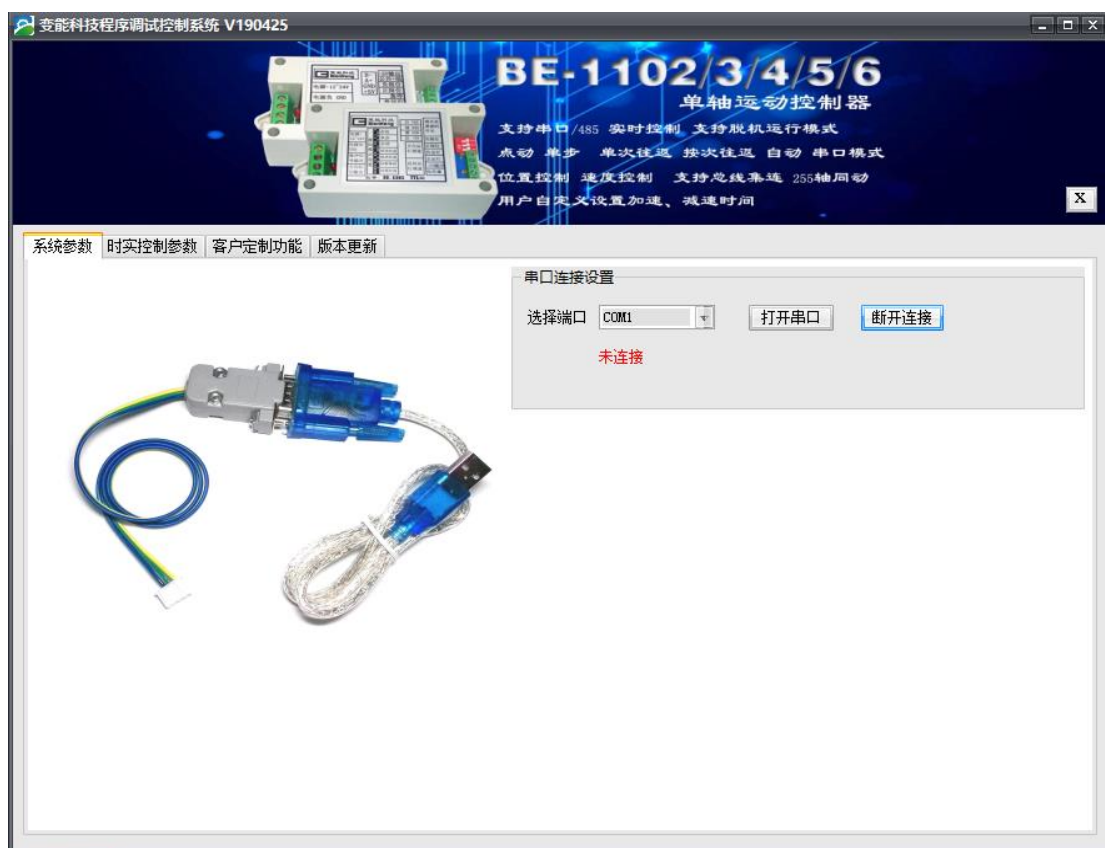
变能科技程序调试控制系统 V190425

BE-1102/3/4/5/6
单轴运动控制器
支持串口/485 实时控制 支持脱机运行模式
点动 单步 单次往返 按次往返 自动 串口模式
位置控制 速度控制 支持总线集连 255轴同动
用户自定义设置加速、减速时间

X

系统参数 | 时实控制参数 | 客户定制功能 | 版本更新

串口连接设置
选择端口 COM1 打开串口 断开连接
未连接